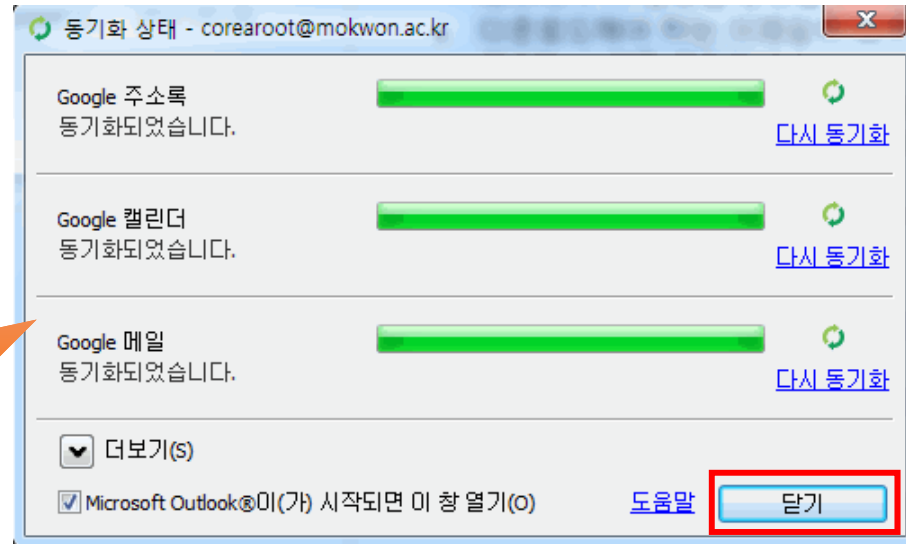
동기화 상태 - corearoot@mokwon.ac.kr

Google 주소록
동기화되었습니다.

다시 동기화

Google 캘린더
동기화되었습니다.

다시 동기화

Google 메일
동기화되었습니다.

다시 동기화

더보기(S)

Microsoft Outlook®이(가) 시작되면 이 창 열기(O)

도움말

닫기